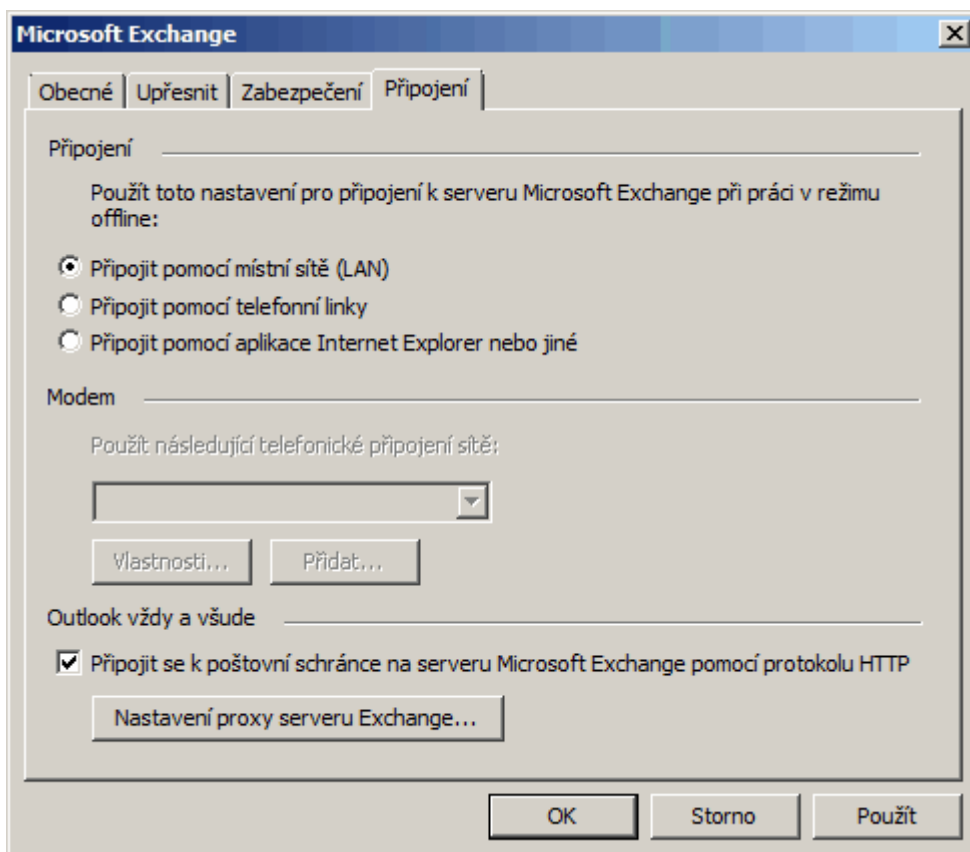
Microsoft Exchange

Obecné | Upřesnit | Zabezpečení | Připojení

Připojení

Použít toto nastavení pro připojení k serveru Microsoft Exchange při práci v režimu offline:

Připojit pomocí místní sítě (LAN)
Připojit pomocí telefonní linky
Připojit pomocí aplikace Internet Explorer nebo jiné

Modem

Použít následující telefonické připojení sítě:

Vlastnosti... Přidat...

Outlook vždy a všude

Připojit se k poštovní schránce na serveru Microsoft Exchange pomocí protokolu HTTP

Nastavení proxy serveru Exchange...

OK Storno Použít